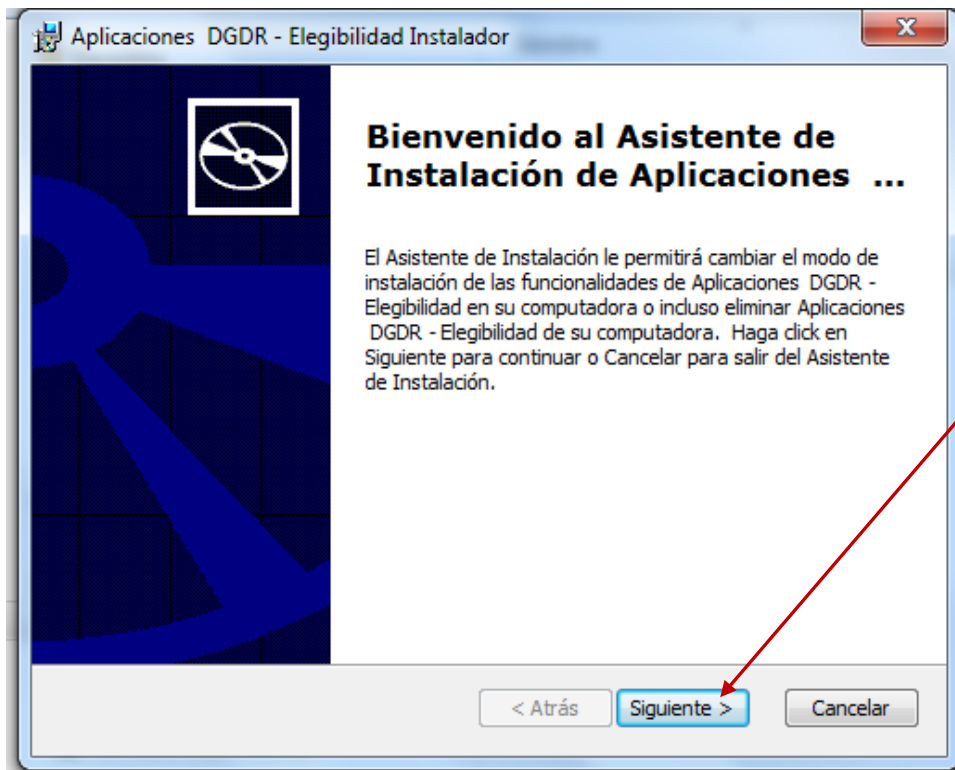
Aplicaciones DGDR - Elegibilidad Instalador

Bienvenido al Asistente de Instalación de Aplicaciones ...

El Asistente de Instalación le permitirá cambiar el modo de instalación de las funcionalidades de Aplicaciones DGDR - Elegibilidad en su computadora o incluso eliminar Aplicaciones DGDR - Elegibilidad de su computadora. Haga click en Siguiente para continuar o Cancelar para salir del Asistente de Instalación.

< Atrás

Siguiente >

Cancelar